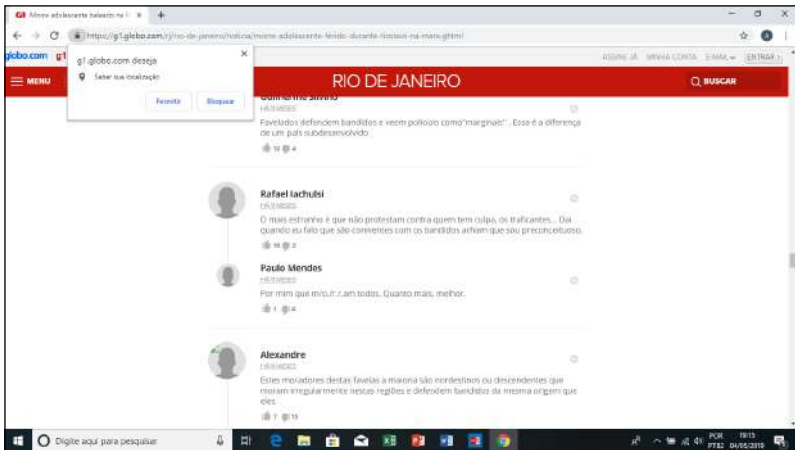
G1 Morre adolescente baleado na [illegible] ×

https://g1.globo.com/rj/rio-de-janeiro/noticia/morre-adolescente-ferido-durante-tiroteio-na-mare.ghtml

globo.com g1

g1.globo.com deseja
Saber sua localização
Permitir Bloquear

ASSINE JÁ MINHA CONTA E-MAIL ENTRAR

MENU

RIO DE JANEIRO

BUSCAR

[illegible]
HÁ 3 MESES
Favelados defendem bandidos e veem policiais como "marginais"... Esse é a diferença de um país subdesenvolvido.
12 4

Rafael Iachulsi
HÁ 3 MESES
O mais estranho é que não protestam contra quem tem culpa, os traficantes... Daí quando eu falo que são coniventes com os bandidos acham que sou preconceituoso.
16 2

Paulo Mendes
HÁ 3 MESES
Por mim que m/o./r.r.am todos. Quanto mais, melhor.
1 4

Alexandre
HÁ 3 MESES
Estes moradores destas favelas a maioria são nordestinos ou descendentes que moram irregularmente nestas regiões e defendem bandidos da mesma origem que eles.
7 11

Digite aqui para pesquisar

POR PTB2 19:15 04/05/2019